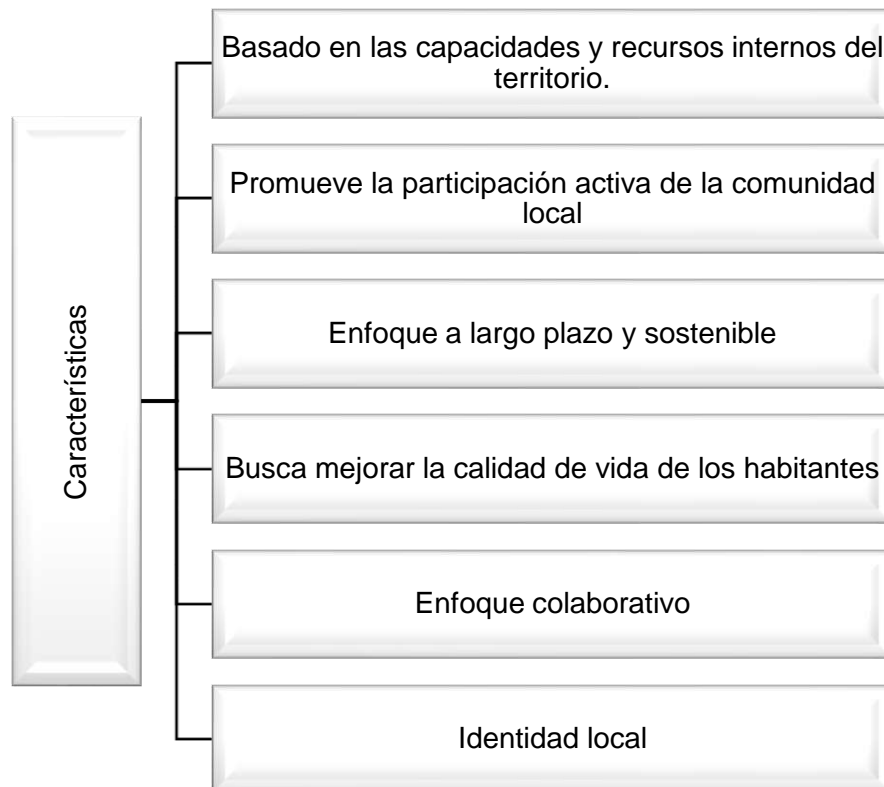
Características

Basado en las capacidades y recursos internos del territorio.

Promueve la participación activa de la comunidad local

Enfoque a largo plazo y sostenible

Busca mejorar la calidad de vida de los habitantes

Enfoque colaborativo

Identidad local